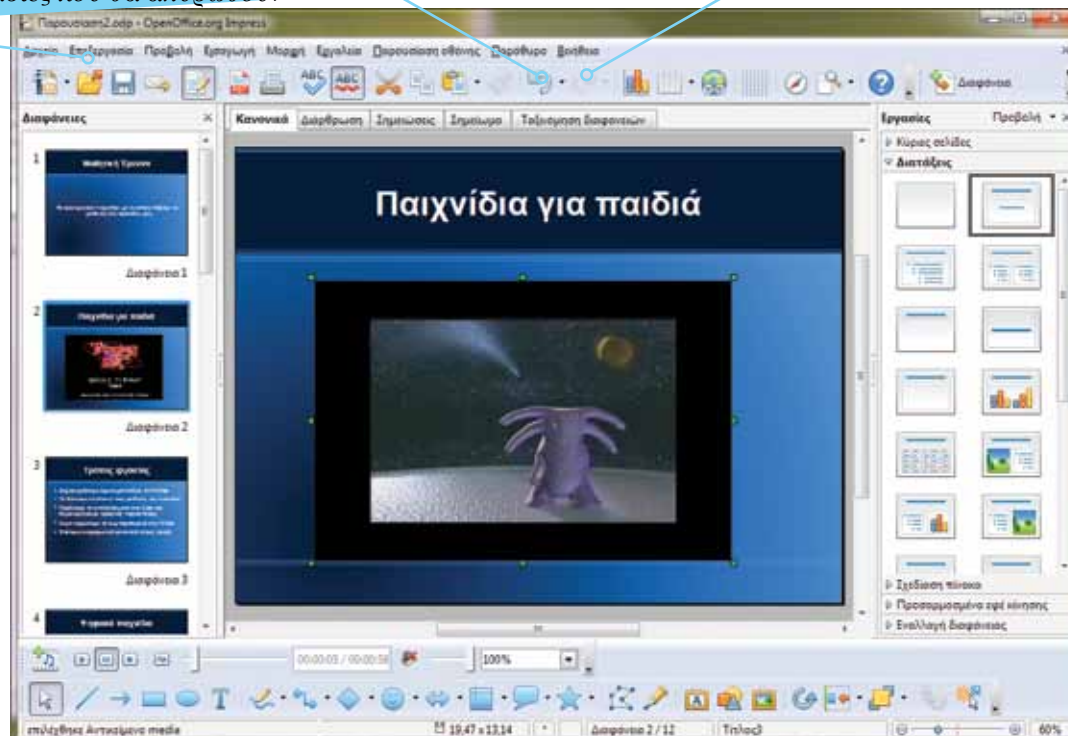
Παρουσίαση2.odp - OpenOffice.org Impress

Αρχείο Επεξεργασία Προβολή Εισαγωγή Μορφή Εργαλεία Παρουσίαση οθόνης Παράθυρο Βοήθεια

Διαφάνεια

Διαφάνειες

1

Διαφάνεια 1

2

Παιχνίδια για παιδιά

Διαφάνεια 2

3

Τρόποι φροντίδας

Διαφάνεια 3

4

Κανονικά | Διάρθρωση | Σημειώσεις | Σημείωμα | Ταξινόμηση διαφανειών

Παιχνίδια για παιδιά

Εργασίες

Προβολή

Κύριες σελίδες

Διατάξεις

Σχεδίαση πίνακα

Προσαρμοσμένο εφέ κίνησης

Εναλλαγή διαφάνειας

00:00:03 / 00:00:58

100%

επιλέχθηκε Αντικείμενο media

19,47 x 13,14

Διαφάνεια 2 / 12

Τίτλος3

60%